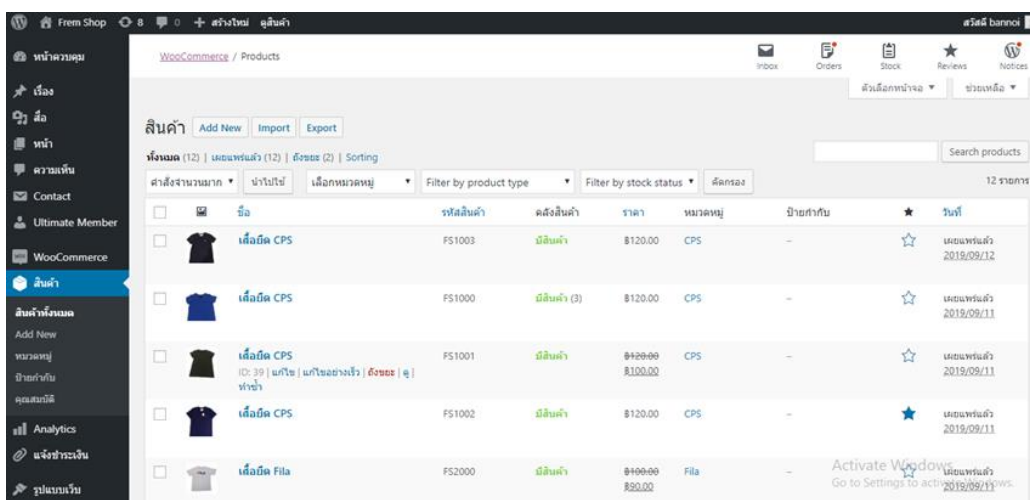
Frem Shop 8 0 + สร้างใหม่ ดูสินค้า สวัสดี bannoi

หน้าควบคุม
เรื่อง
สื่อ
หน้า
ความเห็น
Contact
Ultimate Member
WooCommerce
สินค้า
สินค้าทั้งหมด
Add New
หมวดหมู่
ป้ายกำกับ
คุณสมบัติ
Analytics
แจ้งชำระเงิน
รูปแบบเว็บ

WooCommerce / Products

Inbox Orders Stock Reviews Notices

ตัวเลือกหน้าจอ ▼ ช่วยเหลือ ▼

สินค้า Add New Import Export

ทั้งหมด (12) | เผยแพร่แล้ว (12) | ฉบับร่าง (2) | Sorting

Search products

คำสั่งจำนวนมาก ▼ นำไปใช้ เลือกหมวดหมู่ ▼ Filter by product type ▼ Filter by stock status ▼ คัดกรอง

12 รายการ

| | | ชื่อ | รหัสสินค้า | คลังสินค้า | ราคา | หมวดหมู่ | ป้ายกำกับ | ★ | วันที่ |
|---|---|---|---|---|---|---|---|---|---|
| | | เสื้อยืด CPS | FS1003 | มีสินค้า | ฿120.00 | CPS | – | ☆ | เผยแพร่แล้ว 2019/09/12 |
| | | เสื้อยืด CPS | FS1000 | มีสินค้า (3) | ฿120.00 | CPS | – | ☆ | เผยแพร่แล้ว 2019/09/11 |
| | | เสื้อยืด CPS ID: 39 \| แก้ไข \| แก้ไขอย่างเร็ว \| ถังขยะ \| ดู \| ทำซ้ำ | FS1001 | มีสินค้า | ฿120.00 ฿100.00 | CPS | – | ☆ | เผยแพร่แล้ว 2019/09/11 |
| | | เสื้อยืด CPS | FS1002 | มีสินค้า | ฿120.00 | CPS | – | ★ | เผยแพร่แล้ว 2019/09/11 |
| | | เสื้อยืด Fila | FS2000 | มีสินค้า | ฿100.00 ฿90.00 | Fila | – | ☆ | เผยแพร่แล้ว 2019/09/11 |

Activate Windows
Go to Settings to activate Windows.